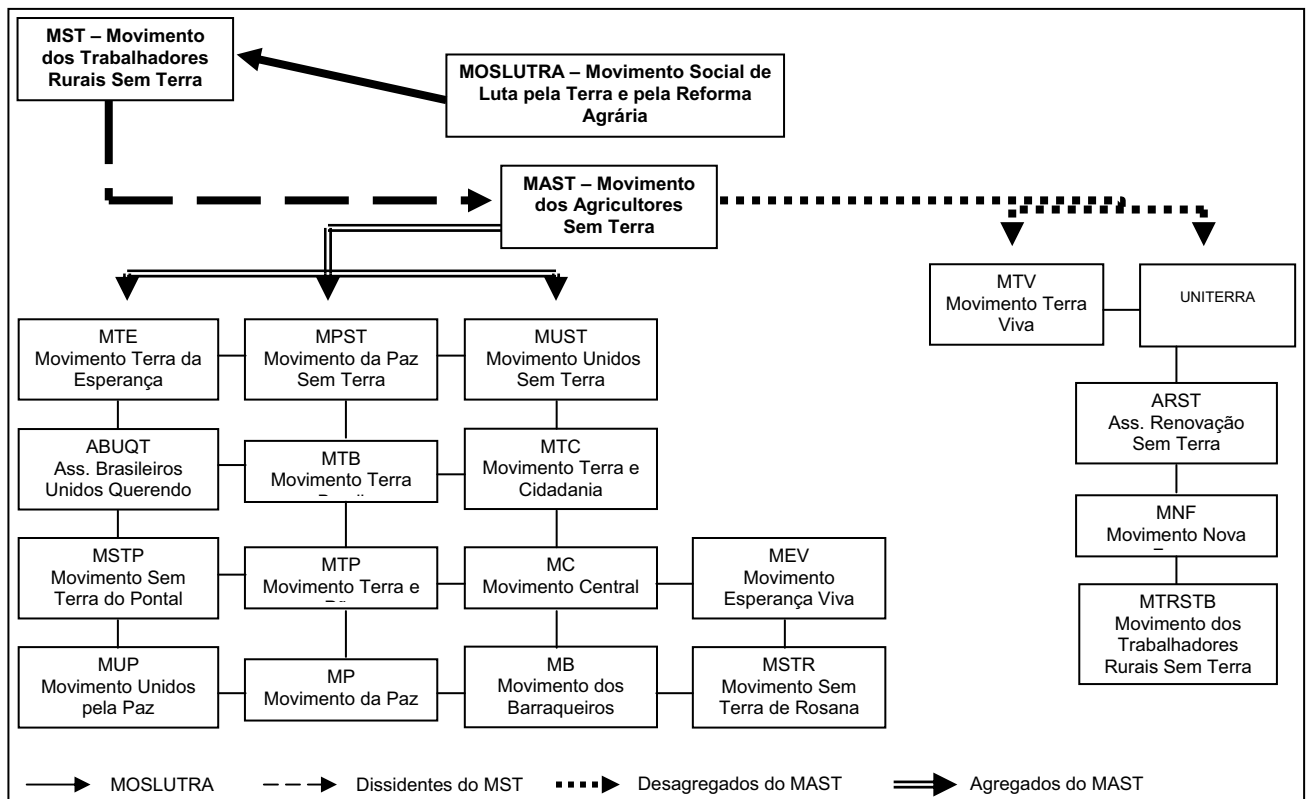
MST – Movimento dos Trabalhadores Rurais Sem Terra

MOSLUTRA – Movimento Social de Luta pela Terra e pela Reforma Agrária

MAST – Movimento dos Agricultores Sem Terra

MTV
Movimento Terra Viva

UNITERRA

MTE
Movimento Terra da Esperança

MPST
Movimento da Paz Sem Terra

MUST
Movimento Unidos Sem Terra

ARST
Ass. Renovação Sem Terra

ABUQT
Ass. Brasileiros Unidos Querendo

MTB
Movimento Terra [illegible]

MTC
Movimento Terra e Cidadania

MNF
Movimento Nova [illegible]

MSTP
Movimento Sem Terra do Pontal

MTP
Movimento Terra e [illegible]

MC
Movimento Central

MEV
Movimento Esperança Viva

MTRSTB
Movimento dos Trabalhadores Rurais Sem Terra

MUP
Movimento Unidos pela Paz

MP
Movimento da Paz

MB
Movimento dos Barraqueiros

MSTR
Movimento Sem Terra de Rosana

MOSLUTRA
Dissidentes do MST
Desagregados do MAST
Agregados do MAST